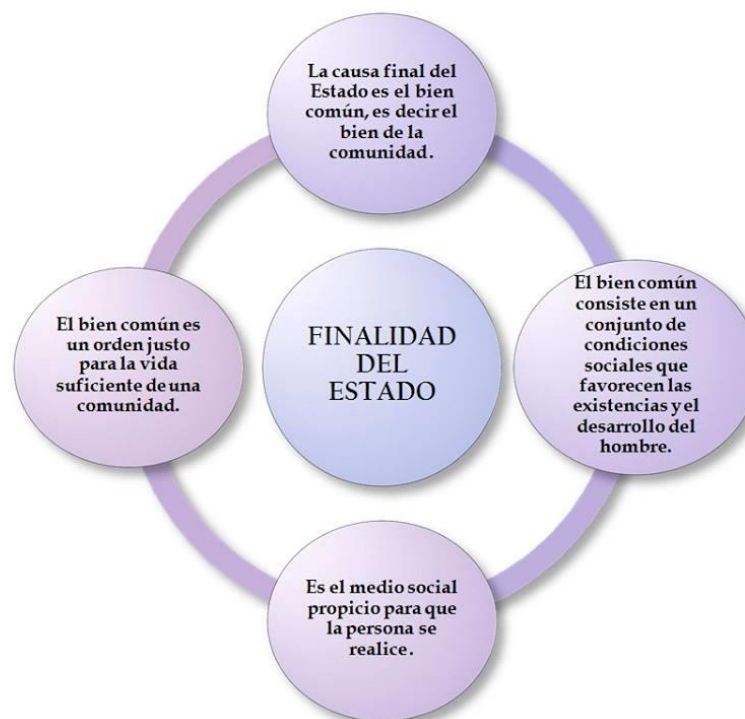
La causa final del Estado es el bien común, es decir el bien de la comunidad.

El bien común es un orden justo para la vida suficiente de una comunidad.

FINALIDAD DEL ESTADO

El bien común consiste en un conjunto de condiciones sociales que favorecen las existencias y el desarrollo del hombre.

Es el medio social propicio para que la persona se realice.